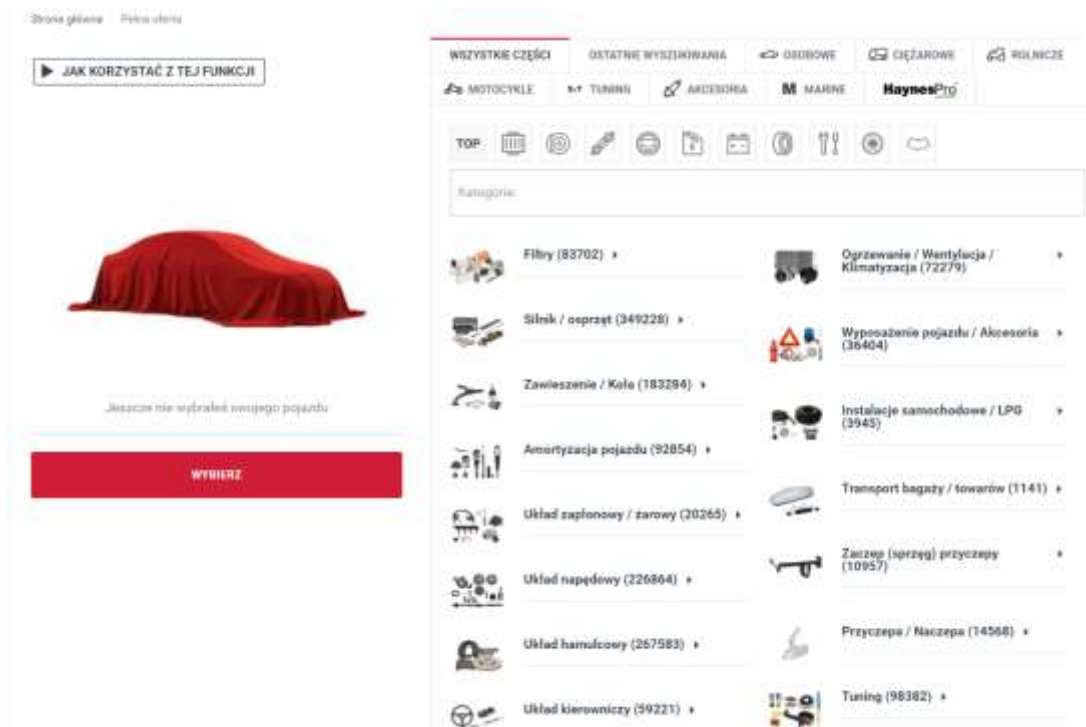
Strona główna Pełna oferta

▶ JAK KORZYSTAĆ Z TEJ FUNKCJI

Jeszcze nie wybrałeś swojego pojazdu

WYBIERZ

WSZYSTKIE CZĘŚCI OSTATNIE WYSZUKIWANIA OSOBOWE CIĘŻAROWE ROLNICZE
MOTOCYKLE TUNING AKCESORIA MARINE HaynesPro

TOP

Kategorie

Filtry (83702) ▸

Silnik / osprzęt (349228) ▸

Zawieszenie / Koła (183284) ▸

Amortyzacja pojazdu (92854) ▸

Układ zapłonowy / żarowy (20265) ▸

Układ napędowy (226864) ▸

Układ hamulcowy (267583) ▸

Układ kierowniczy (59221) ▸

Ogrzewanie / Wentylacja / Klimatyzacja (72279) ▸

Wyposażenie pojazdu / Akcesoria (36404) ▸

Instalacje samochodowe / LPG (3945) ▸

Transport bagaży / towarów (1141) ▸

Zaczep (sprzęg) przyczepy (10957) ▸

Przyczepa / Naczepa (14568) ▸

Tuning (98382) ▸